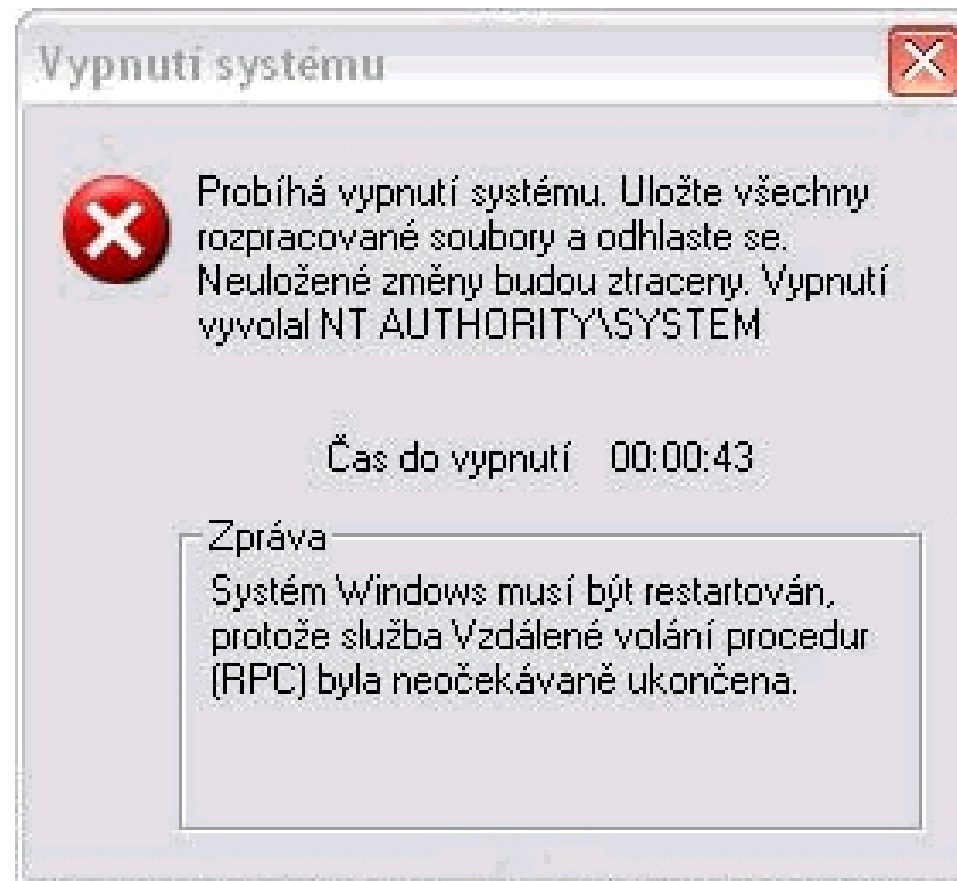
Vypnutí systému

Probíhá vypnutí systému. Uložte všechny rozpracované soubory a odhlaste se. Neuložené změny budou ztraceny. Vypnutí vyvolal NT AUTHORITY\SYSTEM

Čas do vypnutí 00:00:43

Zpráva

Systém Windows musí být restartován, protože služba Vzdálené volání procedur (RPC) byla neočekávaně ukončena.